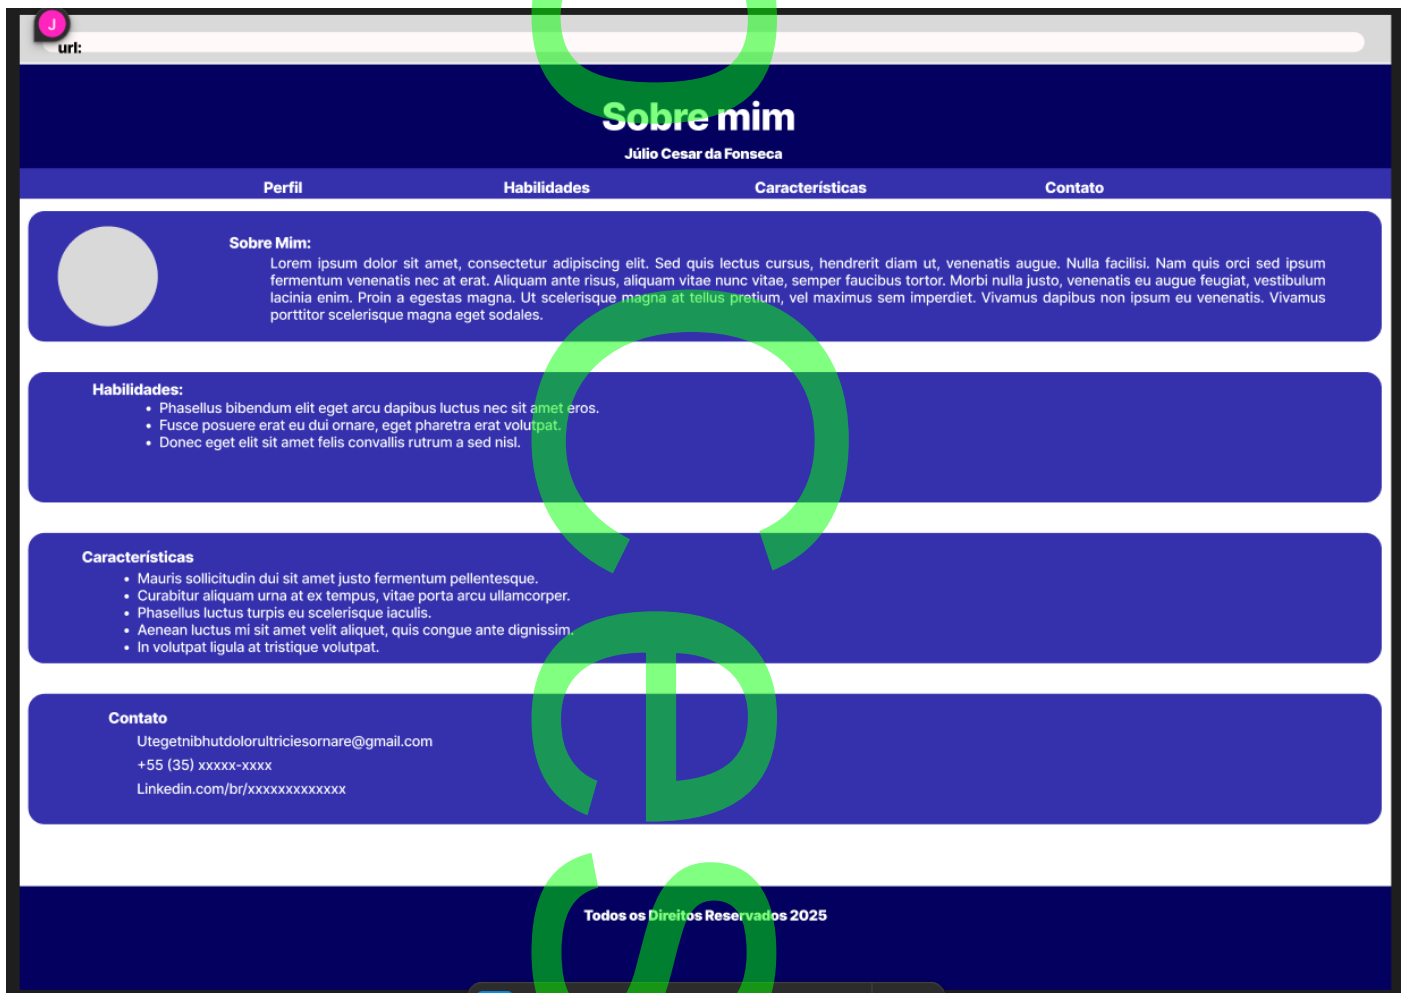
J
url:

Sobre mim

Júlio Cesar da Fonseca

Perfil Habilidades Características Contato

Sobre Mim:

Lorem ipsum dolor sit amet, consectetur adipiscing elit. Sed quis lectus cursus, hendrerit diam ut, venenatis augue. Nulla facilisi. Nam quis orci sed ipsum fermentum venenatis nec at erat. Aliquam ante risus, aliquam vitae nunc vitae, semper faucibus tortor. Morbi nulla justo, venenatis eu augue feugiat, vestibulum lacinia enim. Proin a egestas magna. Ut scelerisque magna at tellus pretium, vel maximus sem imperdiet. Vivamus dapibus non ipsum eu venenatis. Vivamus porttitor scelerisque magna eget sodales.

Habilidades:

- Phasellus bibendum elit eget arcu dapibus luctus nec sit amet eros.
- Fusce posuere erat eu dui ornare, eget pharetra erat volutpat.
- Donec eget elit sit amet felis convallis rutrum a sed nisl.

Características

- Mauris sollicitudin dui sit amet justo fermentum pellentesque.
- Curabitur aliquam urna at ex tempus, vitae porta arcu ullamcorper.
- Phasellus luctus turpis eu scelerisque iaculis.
- Aenean luctus mi sit amet velit aliquet, quis congue ante dignissim.
- In volutpat ligula at tristique volutpat.

Contato

Utegetnibhutdolorultriciesornare@gmail.com

+55 (35) xxxxx-xxxx

Linkedin.com/br/xxxxxxxxxxxxx

Todos os Direitos Reservados 2025